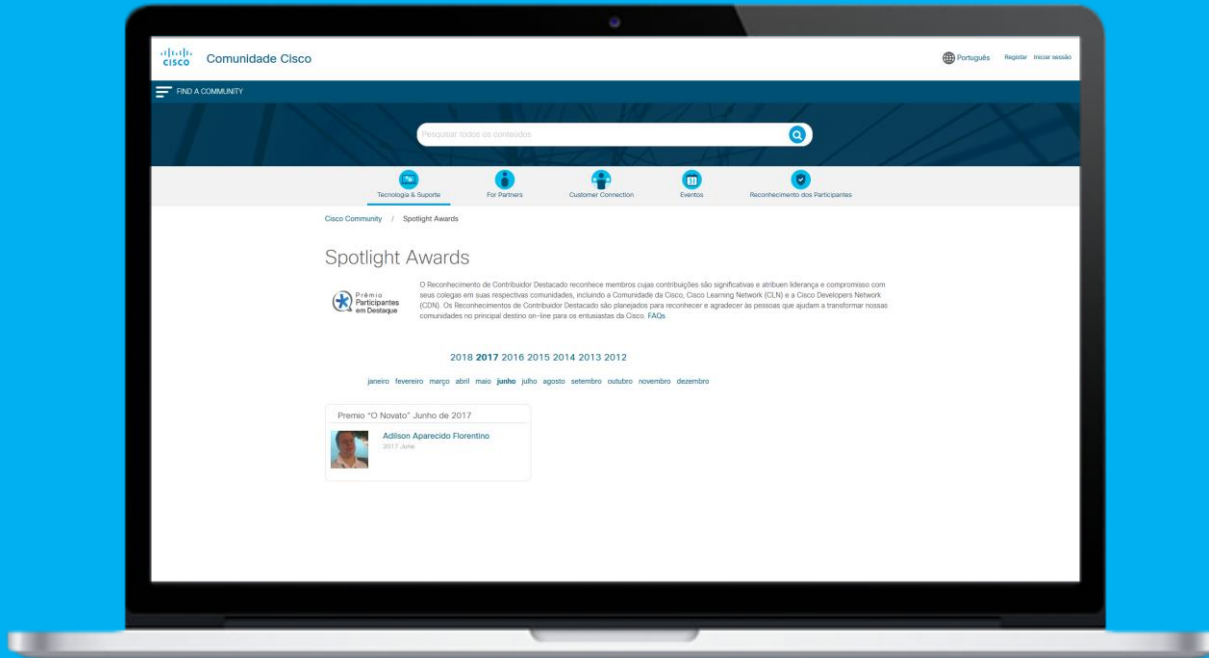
cisco Comunidade Cisco

Português Registar Iniciar sessão

FIND A COMMUNITY

Pesquisar todos os conteúdos

Tecnologia & Suporte For Partners Customer Connection Eventos Reconhecimento dos Participantes

Cisco Community / Spotlight Awards

Spotlight Awards

Prêmio Participantes em Destaque

O Reconhecimento de Contribuidor Destacado reconhece membros cujas contribuições são significativas e atribuem liderança e compromisso com seus colegas em suas respectivas comunidades, incluindo a Comunidade da Cisco, Cisco Learning Network (CLN) e a Cisco Developers Network (CDN). Os Reconhecimentos de Contribuidor Destacado são planejados para reconhecer e agradecer às pessoas que ajudam a transformar nossas comunidades no principal destino on-line para os entusiastas da Cisco. FAQs

2018 2017 2016 2015 2014 2013 2012

janeiro fevereiro março abril maio junho julho agosto setembro outubro novembro dezembro

Premio "O Novato" Junho de 2017

Adilson Aparecido Florentino
2017 June